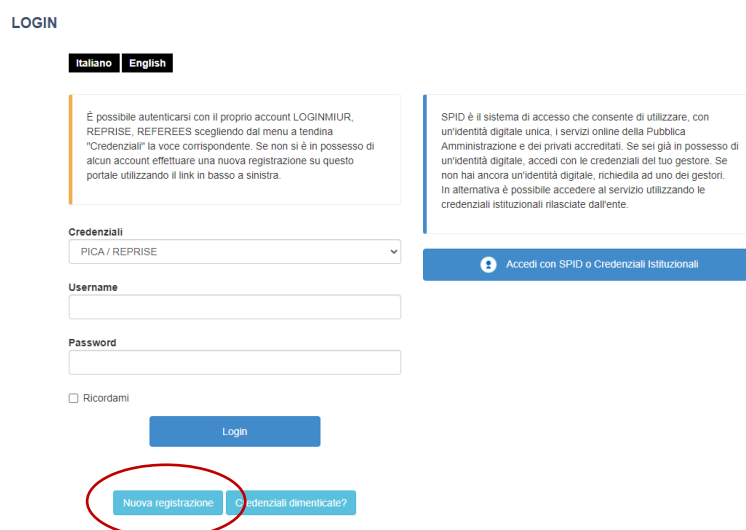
LOGIN

Italiano English

È possibile autenticarsi con il proprio account LOGINMIUR, REPRISE, REFEREES scegliendo dal menu a tendina "Credenziali" la voce corrispondente. Se non si è in possesso di alcun account effettuare una nuova registrazione su questo portale utilizzando il link in basso a sinistra.

Credenziali
PICA / REPRISE

Username

Password

Ricordami

Login

Nuova registrazione Credenziali dimenticate?

SPID è il sistema di accesso che consente di utilizzare, con un'identità digitale unica, i servizi online della Pubblica Amministrazione e dei privati accreditati. Se sei già in possesso di un'identità digitale, accedi con le credenziali del tuo gestore. Se non hai ancora un'identità digitale, richiedila ad uno dei gestori. In alternativa è possibile accedere al servizio utilizzando le credenziali istituzionali rilasciate dall'ente.

Accedi con SPID o Credenziali Istituzionali